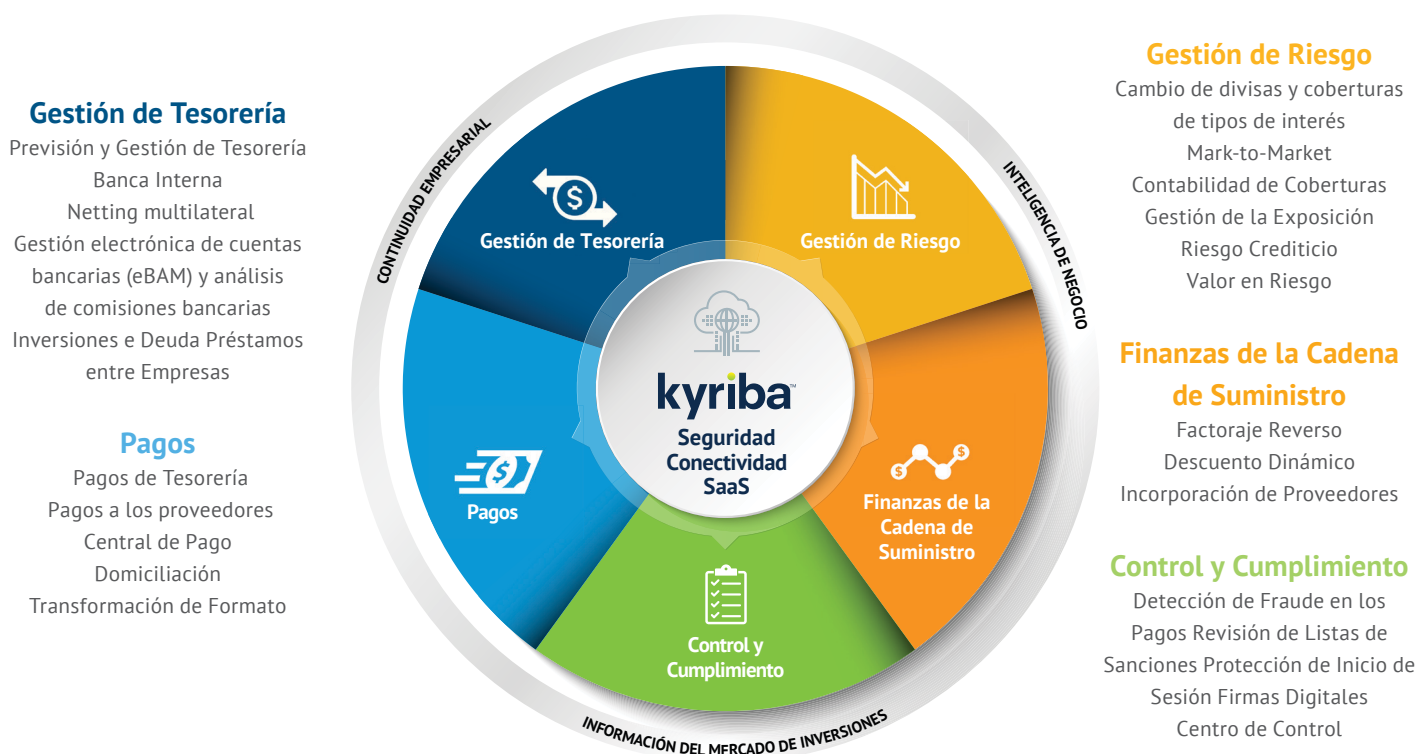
Gestión de Tesorería
Previsión y Gestión de Tesorería
Banca Interna
Netting multilateral
Gestión electrónica de cuentas bancarias (eBAM) y análisis de comisiones bancarias
Inversiones e Deuda Préstamos entre Empresas

Pagos
Pagos de Tesorería
Pagos a los proveedores
Central de Pago
Domiciliación
Transformación de Formato

CONTINUIDAD EMPRESARIAL

Gestión de Tesorería

Gestión de Riesgo

INTELIGENCIA DE NEGOCIO

kyriba™
Seguridad
Conectividad
SaaS

Pagos

Finanzas de la Cadena de Suministro

Control y Cumplimiento

INFORMACIÓN DEL MERCADO DE INVERSIONES

Gestión de Riesgo
Cambio de divisas y coberturas de tipos de interés
Mark-to-Market
Contabilidad de Coberturas
Gestión de la Exposición
Riesgo Crediticio
Valor en Riesgo

Finanzas de la Cadena de Suministro
Factoraje Reverso
Descuento Dinámico
Incorporación de Proveedores

Control y Cumplimiento
Detección de Fraude en los Pagos Revisión de Listas de Sanciones Protección de Inicio de Sesión Firmas Digitales
Centro de Control